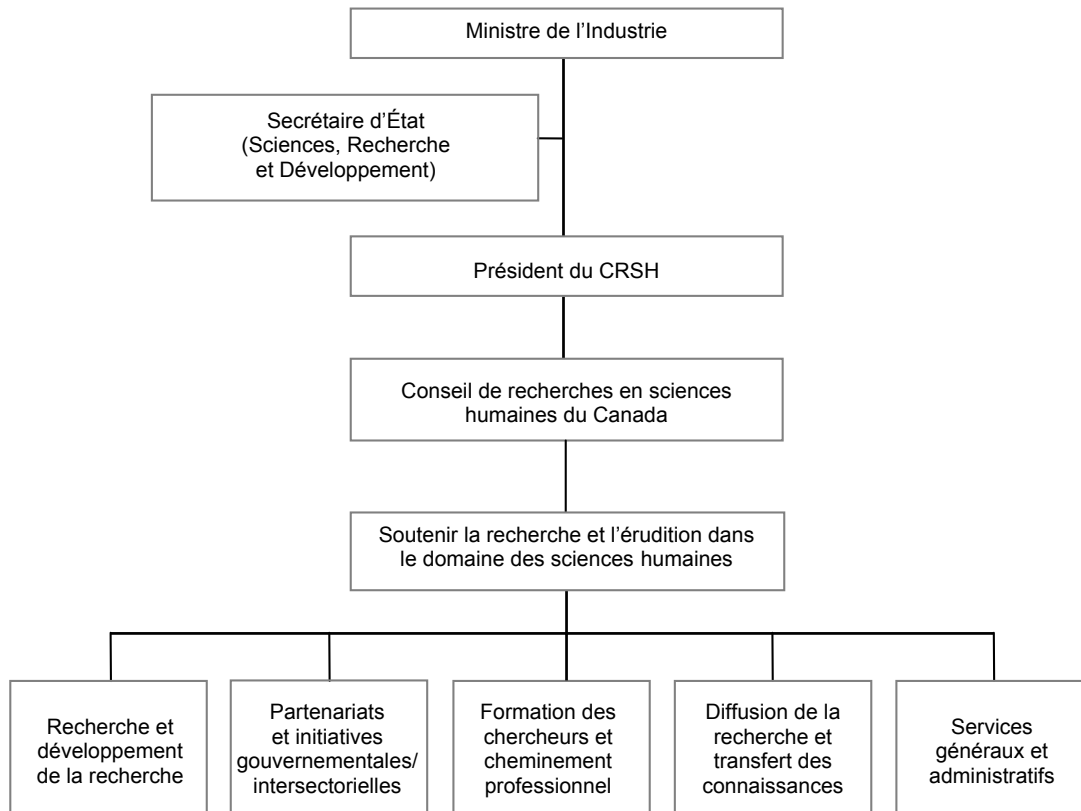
Ministre de l’Industrie

Secrétaire d’État (Sciences, Recherche et Développement)

Président du CRSH

Conseil de recherches en sciences humaines du Canada

Soutenir la recherche et l’érudition dans le domaine des sciences humaines

Recherche et développement de la recherche

Partenariats et initiatives gouvernementales/ intersectorielles

Formation des chercheurs et cheminement professionnel

Diffusion de la recherche et transfert des connaissances

Services généraux et administratifs